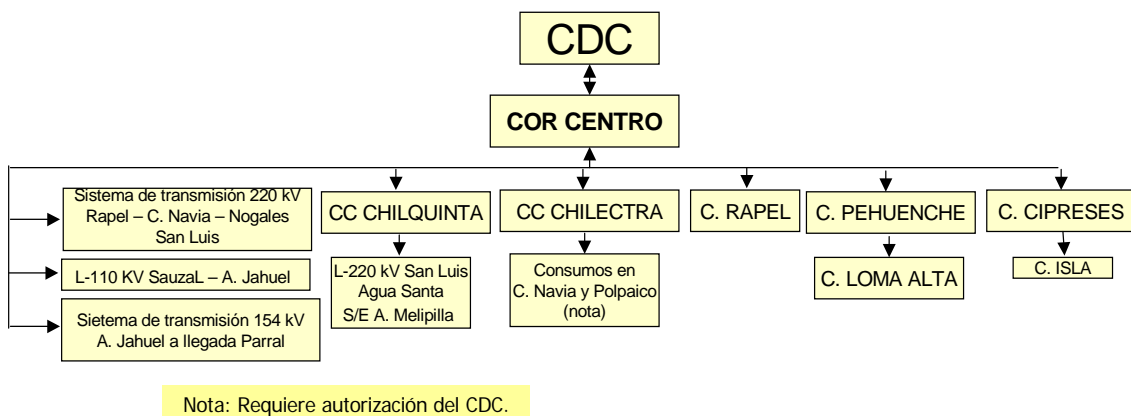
CDC

COR CENTRO

Sistema de transmisión 220 kV Rapel – C. Navia – Nogales San Luis

L-110 KV SauzaL – A. Jahuel

Sietema de transmisión 154 kV A. Jahuel a llegada Parral

CC CHILQUINTA

L-220 kV San Luis Agua Santa S/E A. Melipilla

CC CHILECTRA

Consumos en C. Navia y Polpaico (nota)

C. RAPEL

C. PEHUENCHE

C. LOMA ALTA

C. CIPRESES

C. ISLA

Nota: Requiere autorización del CDC.